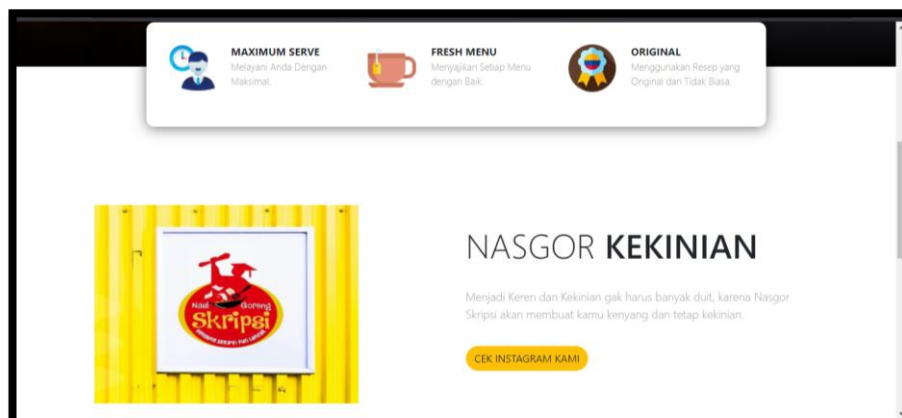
MAXIMUM SERVE
Melayani Anda Dengan Maksimal.

FRESH MENU
Menyajikan Setiap Menu dengan Baik.

ORIGINAL
Menggunakan Resep yang Original dan Tidak Biasa.

Nasi Goreng
Skripsi
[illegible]

NASGOR **KEKINIAN**

Menjadi Keren dan Kekinian gak harus banyak duit, karena Nasgor Skripsi akan membuat kamu kenyang dan tetap kekinian.

CEK INSTAGRAM KAMI